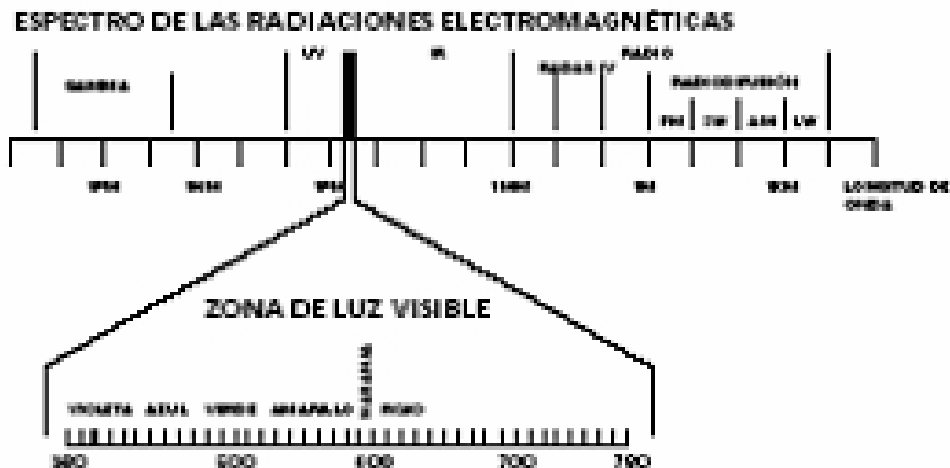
ESPECTRO DE LAS RADIACIONES ELECTROMAGNÉTICAS

GAMMA

UV

IR

RADAR

TV

RADIO

RADIODIFUSIÓN

FM

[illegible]

AM

LW

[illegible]

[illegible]

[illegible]

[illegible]

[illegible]

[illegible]

LONGITUD DE ONDA

ZONA DE LUZ VISIBLE

VIOLETA

AZUL

VERDE

AMARILLO

NARANJA

ROJO

380

500

600

700

780